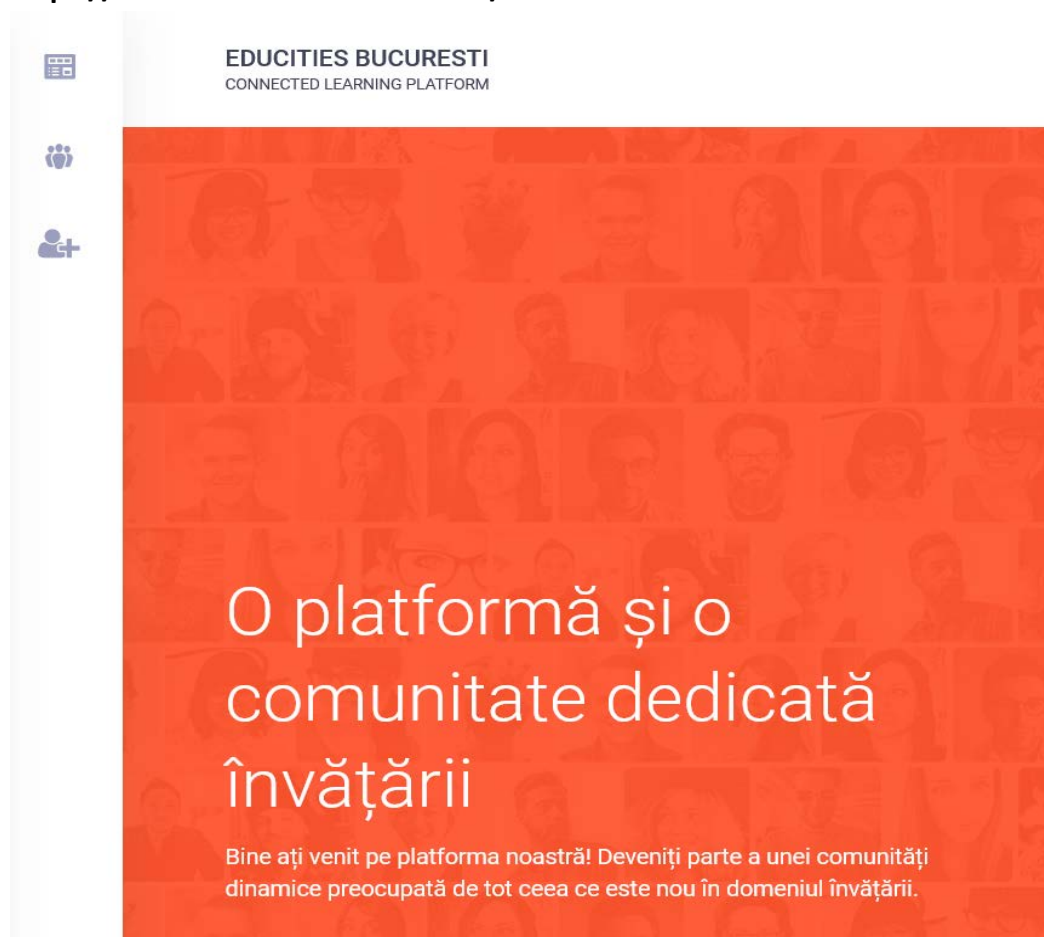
EDUCITIES BUCURESTI
CONNECTED LEARNING PLATFORM

O platformă și o comunitate dedicată învățării

Bine ați venit pe platforma noastră! Deveniți parte a unei comunități dinamice preocupată de tot ceea ce este nou în domeniul învățării.